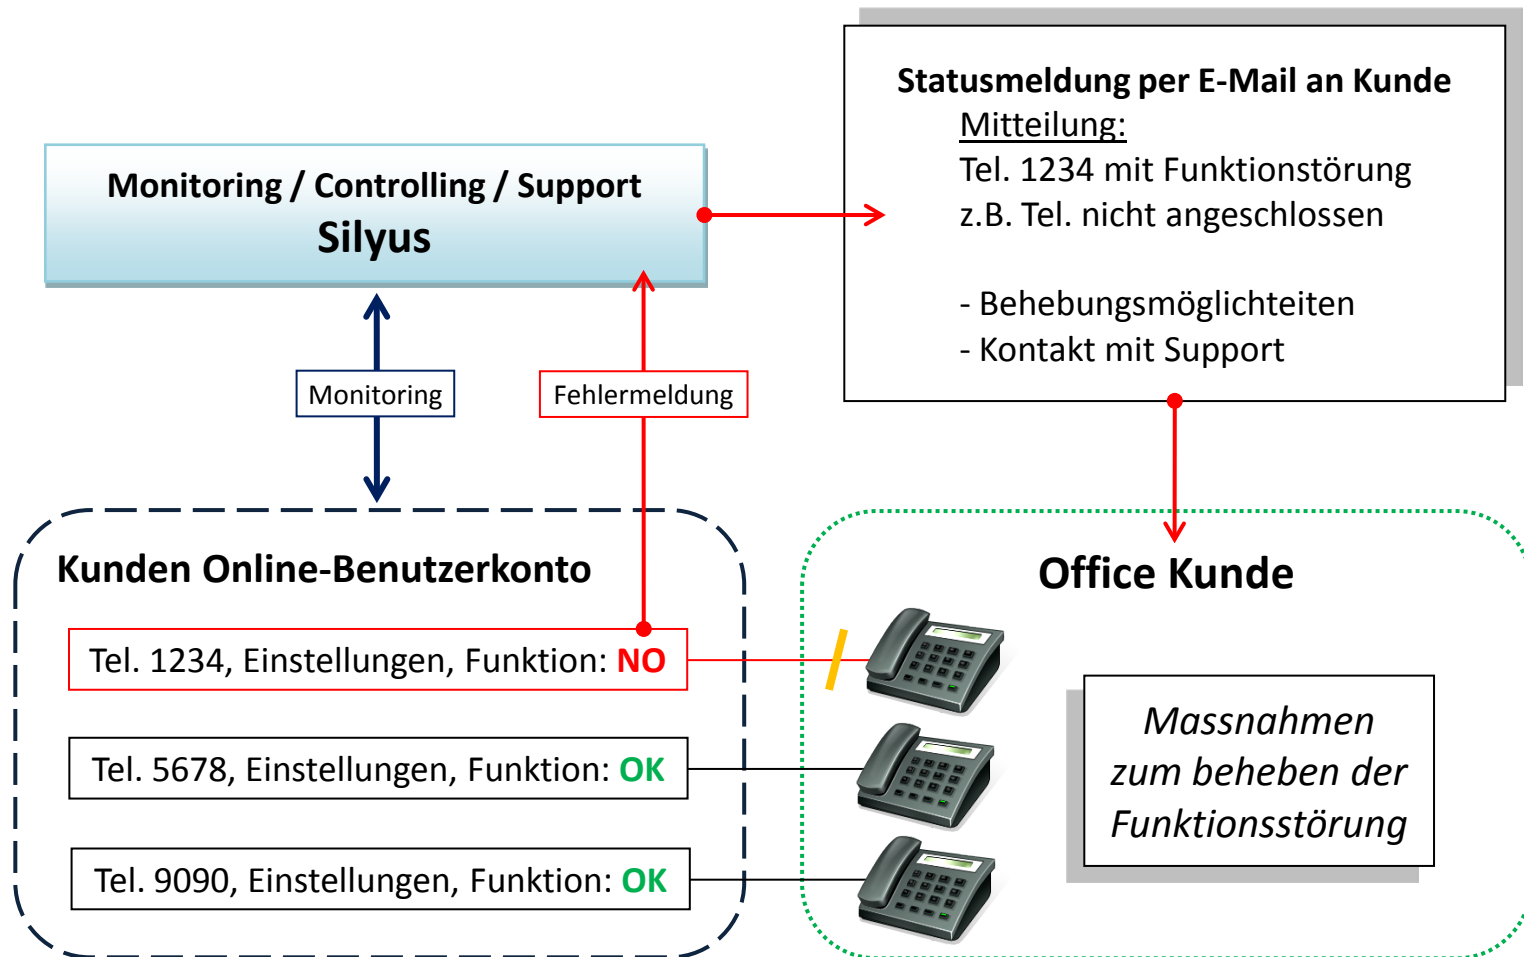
Monitoring / Controlling / Support
Silyus

Statusmeldung per E-Mail an Kunde
Mitteilung:
Tel. 1234 mit Funktionstörung
z.B. Tel. nicht angeschlossen

- Behebungsmöglichteiten
- Kontakt mit Support

Monitoring

Fehlermeldung

Kunden Online-Benutzerkonto

Tel. 1234, Einstellungen, Funktion: NO

Tel. 5678, Einstellungen, Funktion: OK

Tel. 9090, Einstellungen, Funktion: OK

Office Kunde

Massnahmen zum beheben der Funktionsstörung